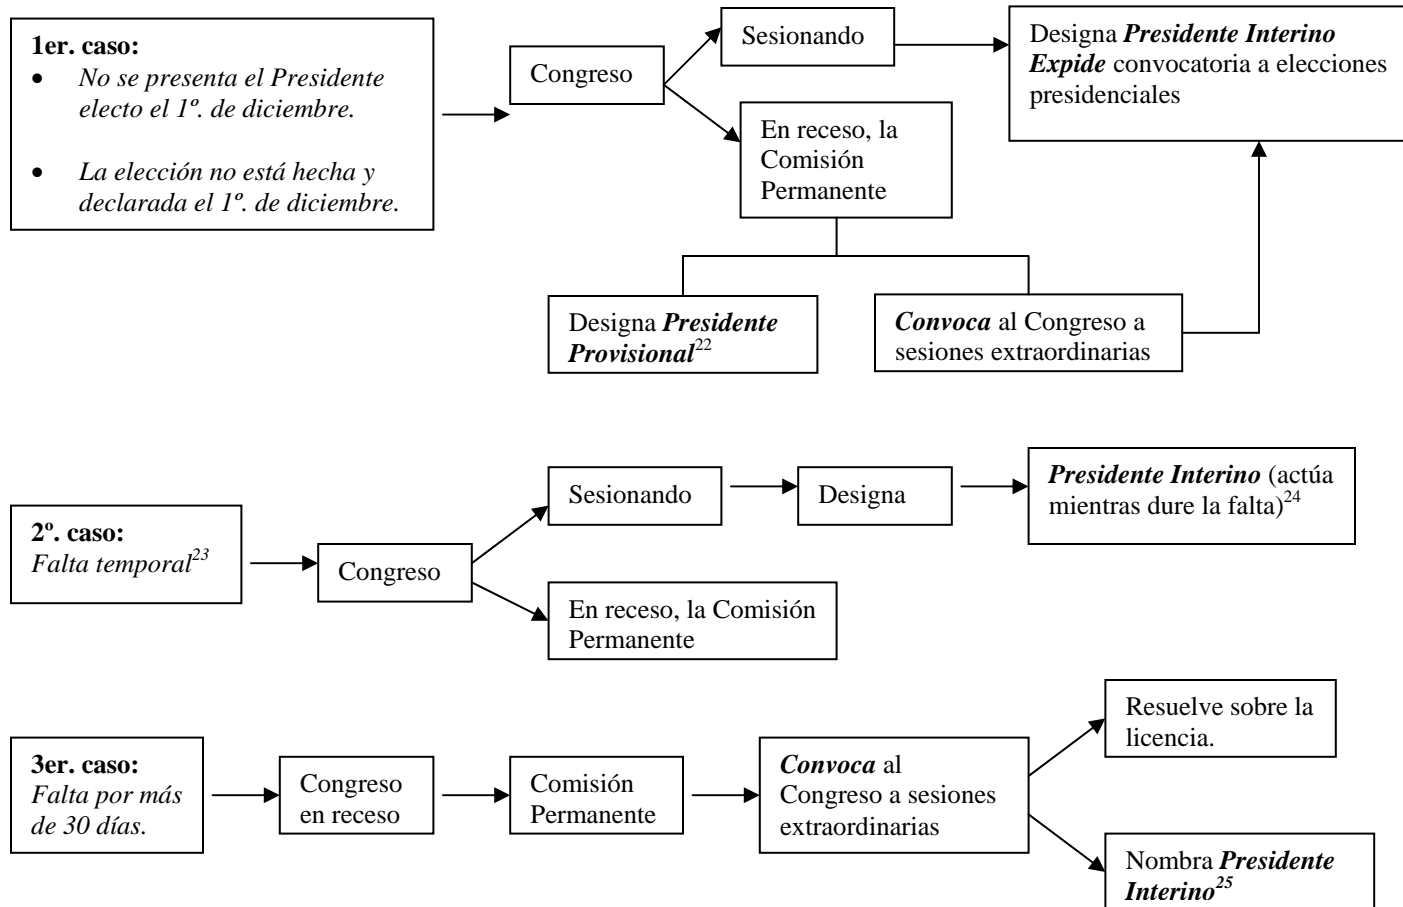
**1er. caso:**
- *No se presenta el Presidente electo el 1º. de diciembre.*
- *La elección no está hecha y declarada el 1º. de diciembre.*

Congreso

Sesionando

Designa ***Presidente Interino*** ***Expide*** convocatoria a elecciones presidenciales

En receso, la Comisión Permanente

Designa ***Presidente Provisional***$^{22}$

***Convoca*** al Congreso a sesiones extraordinarias

**2º. caso:**
*Falta temporal*$^{23}$

Congreso

Sesionando

Designa

***Presidente Interino*** (actúa mientras dure la falta)$^{24}$

En receso, la Comisión Permanente

**3er. caso:**
*Falta por más de 30 días.*

Congreso en receso

Comisión Permanente

***Convoca*** al Congreso a sesiones extraordinarias

Resuelve sobre la licencia.

Nombra ***Presidente Interino***$^{25}$